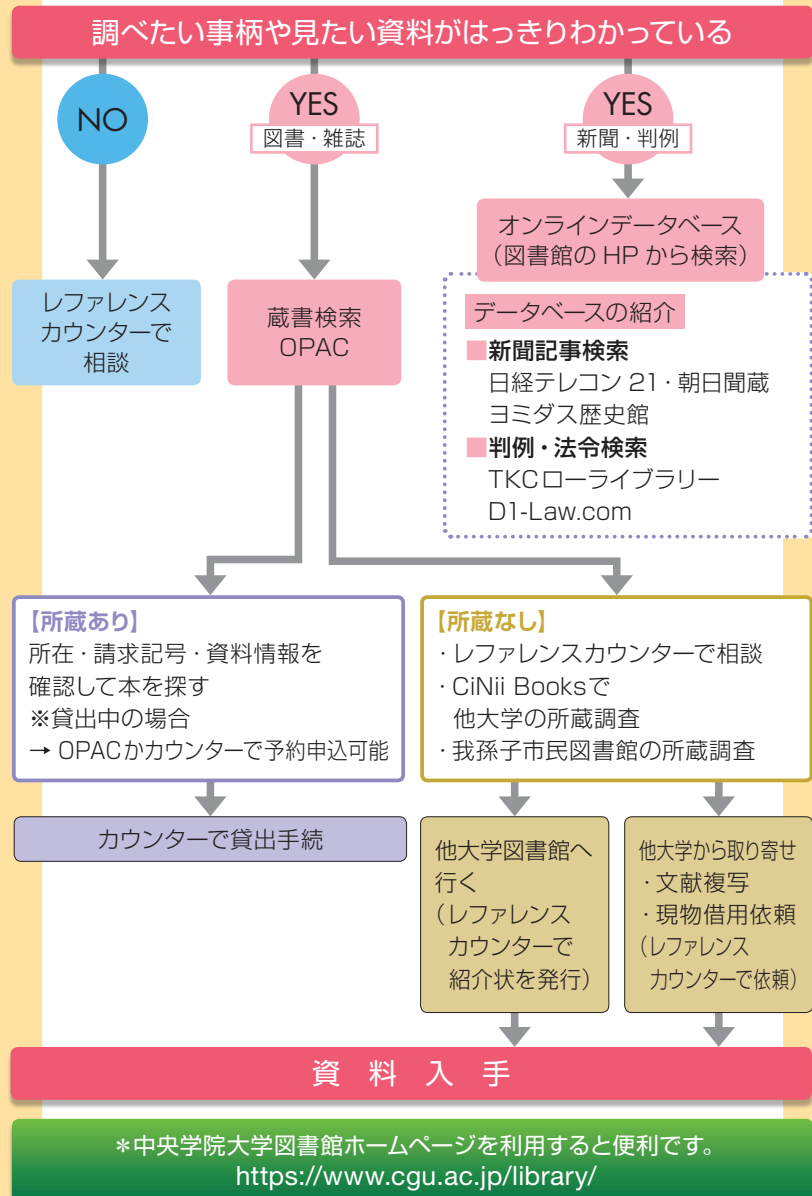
調べたい事柄や見たい資料がはっきりわかっている

NO

YES
図書・雑誌

YES
新聞・判例

オンラインデータベース
（図書館の HP から検索）

レファレンス
カウンターで
相談

蔵書検索
OPAC

データベースの紹介
■新聞記事検索
日経テレコン 21・朝日聞蔵
ヨミダス歴史館
■判例・法令検索
TKCローライブラリー
D1-Law.com

【所蔵あり】
所在・請求記号・資料情報を確認して本を探す
※貸出中の場合
→ OPACかカウンターで予約申込可能

【所蔵なし】
・レファレンスカウンターで相談
・CiNii Booksで他大学の所蔵調査
・我孫子市民図書館の所蔵調査

カウンターで貸出手続

他大学図書館へ行く
（レファレンスカウンターで紹介状を発行）

他大学から取り寄せ
・文献複写
・現物借用依頼
（レファレンスカウンターで依頼）

資 料 入 手

＊中央学院大学図書館ホームページを利用すると便利です。
https://www.cgu.ac.jp/library/